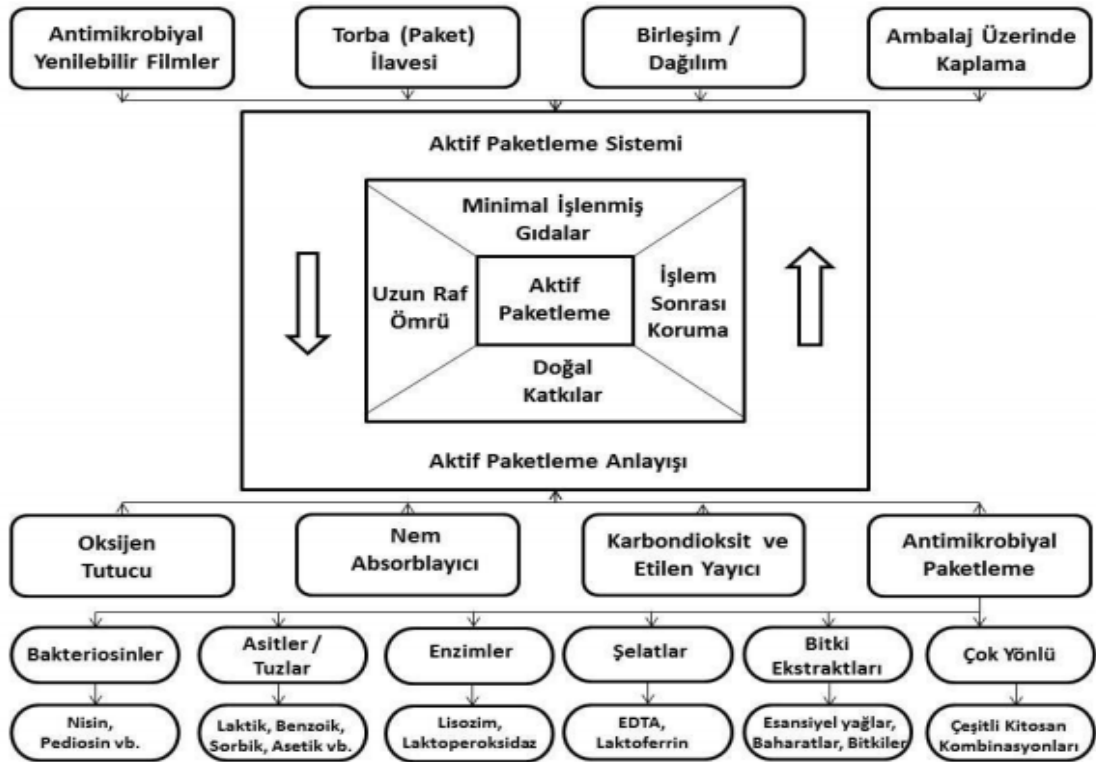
Antimikrobiyal Yenilebilir Filmler

Torba (Paket) İlavesi

Birleşim / Dağılım

Ambalaj Üzerinde Kaplama

Aktif Paketleme Sistemi

Minimal İşlenmiş Gıdalar

Uzun Raf Ömrü

Aktif Paketleme

İşlem Sonrası Koruma

Doğal Katkılar

Aktif Paketleme Anlayışı

Oksijen Tutucu

Nem Absorblayıcı

Karbondioksit ve Etilen Yayıcı

Antimikrobiyal Paketleme

Bakteriosinler

Asitler / Tuzlar

Enzimler

Şelatlar

Bitki Ekstraktları

Çok Yönlü

Nisin, Pediosin vb.

Laktik, Benzoik, Sorbik, Asetik vb.

Lisozim, Laktoperoksidaz

EDTA, Laktoferrin

Esansiyel yağlar, Baharatlar, Bitkiler

Çeşitli Kitosan Kombinasyonları